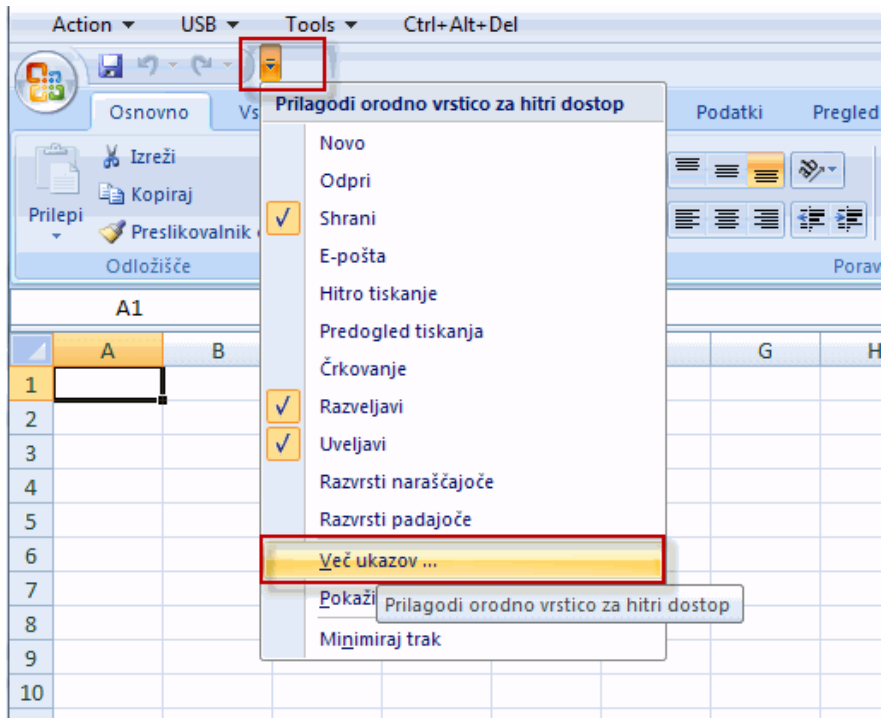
Action ▼ USB ▼ Tools ▼ Ctrl+Alt+Del

Osnovno Vs

Prilagodi orodno vrstico za hitri dostop

Podatki Pregled

Izreži
Kopiraj
Prilepi
Preslikovalnik
Odložišče

Porav

A1

A B G H

1
2
3
4
5
6
7
8
9
10

Novo
Odpri
✓ Shrani
E-pošta
Hitro tiskanje
Predogled tiskanja
Črkovanje
✓ Razveljavi
✓ Uveljavi
Razvrsti naraščajoče
Razvrsti padajoče
Več ukazov ...
Pokaži
Prilagodi orodno vrstico za hitri dostop
Minimiraj trak